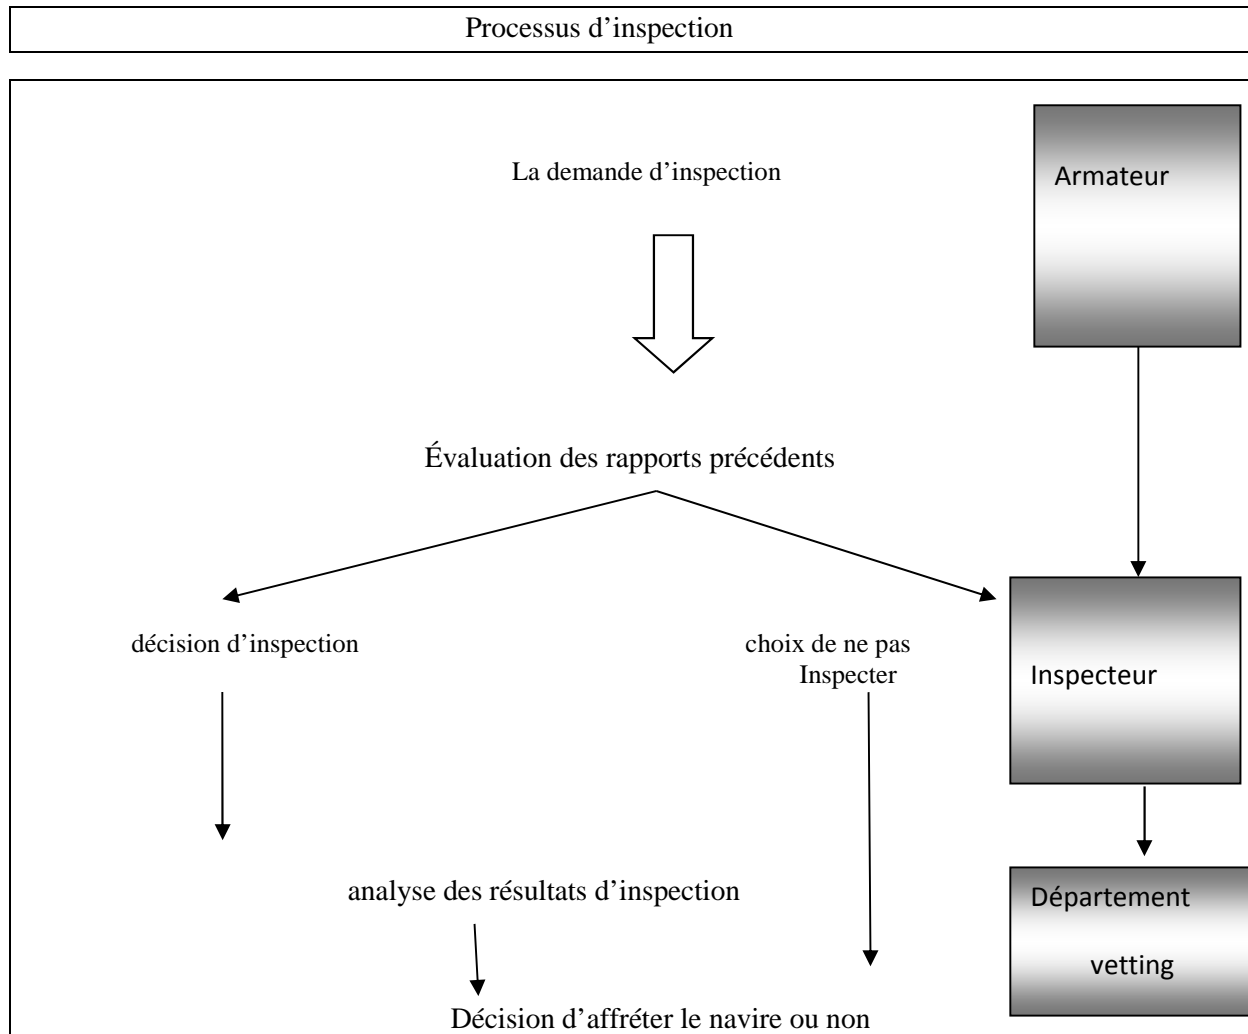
Processus d’inspection

La demande d’inspection

Armateur

Évaluation des rapports précédents

décision d’inspection

choix de ne pas Inspecter

Inspecteur

analyse des résultats d’inspection

Département vetting

Décision d’affréter le navire ou non